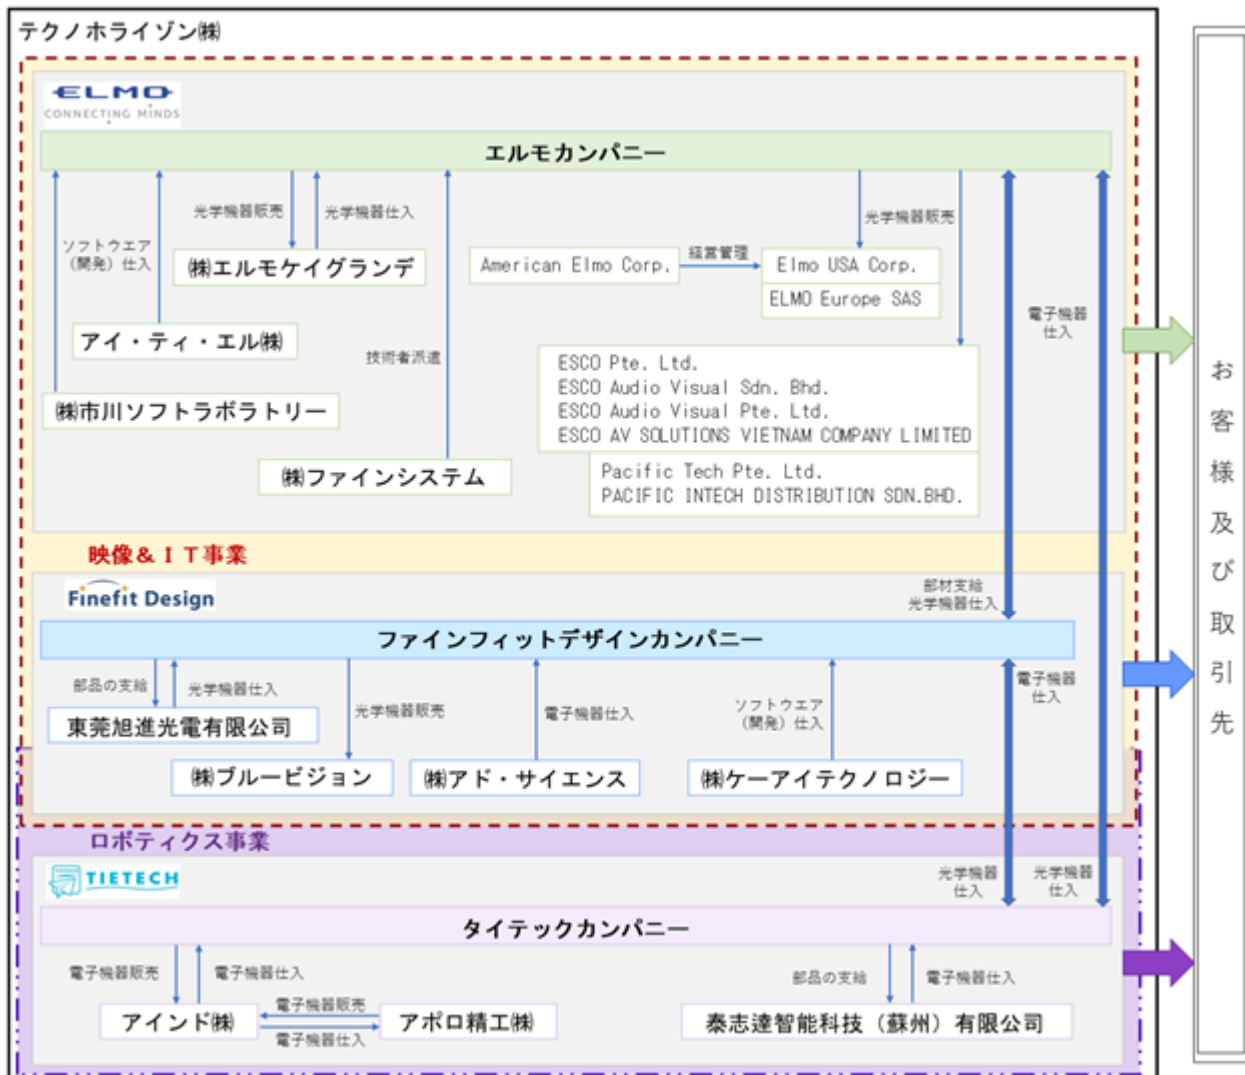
テクノホライゾン㈱

ELMO
CONNECTING MINDS

エルモカンパニー

ソフトウエア（開発）仕入
光学機器販売
光学機器仕入
㈱エルモケイグランデ
アイ・ティ・エル㈱
㈱市川ソフトラボラトリー
技術者派遣
㈱ファインシステム
American Elmo Corp.
経営管理
Elmo USA Corp.
ELMO Europe SAS
光学機器販売
ESCO Pte. Ltd.
ESCO Audio Visual Sdn. Bhd.
ESCO Audio Visual Pte. Ltd.
ESCO AV SOLUTIONS VIETNAM COMPANY LIMITED
Pacific Tech Pte. Ltd.
PACIFIC INTECH DISTRIBUTION SDN.BHD.
電子機器仕入

映像＆ＩＴ事業

Finefit Design
部材支給
光学機器仕入
ファインフィットデザインカンパニー
部品の支給
光学機器仕入
東莞旭進光電有限公司
光学機器販売
㈱ブルービジョン
電子機器仕入
㈱アド・サイエンス
ソフトウエア（開発）仕入
㈱ケーアイテクノロジー
電子機器仕入

ロボティクス事業

TIETECH
光学機器仕入
光学機器仕入
タイテックカンパニー
電子機器販売
電子機器仕入
アインド㈱
電子機器販売
電子機器仕入
アポロ精工㈱
部品の支給
電子機器仕入
泰志達智能科技（蘇州）有限公司

お客様及び取引先